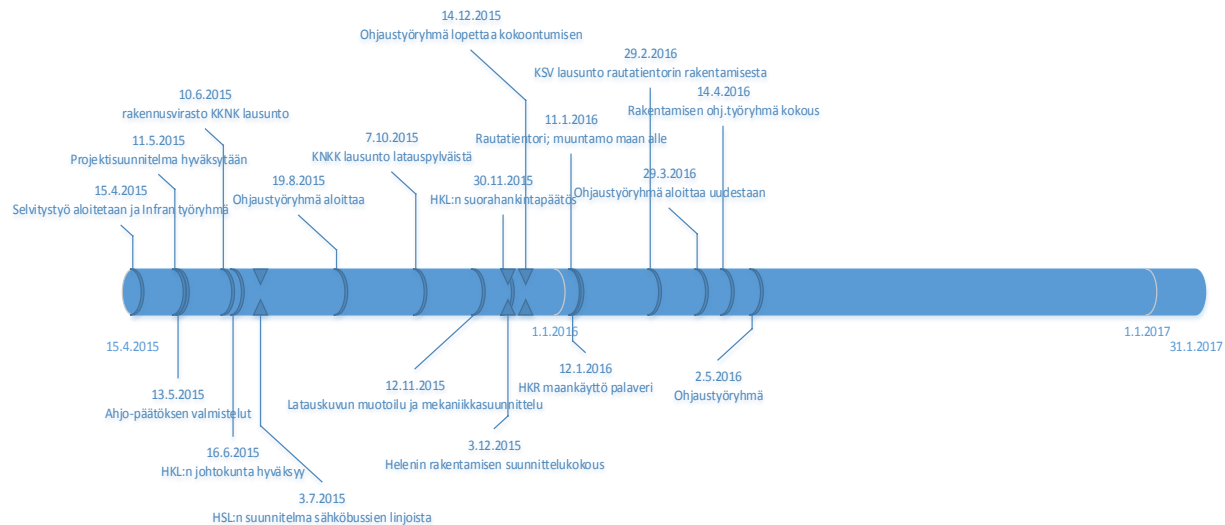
14.12.2015
Ohjaustyöryhmä lopettaa kokoontumisen

29.2.2016
KSV lausunto rautatientorin rakentamisesta

10.6.2015
rakennusvirasto KKNK lausunto

11.1.2016
Rautatientori; muuntamo maan alle

14.4.2016
Rakentamisen ohj.työryhmä kokous

11.5.2015
Projektisuunnitelma hyväksytään

7.10.2015
KNKK lausunto latauspylväistä

29.3.2016
Ohjaustyöryhmä aloittaa uudestaan

15.4.2015
Selvitystyö aloitetaan ja Infran työryhmä

19.8.2015
Ohjaustyöryhmä aloittaa

30.11.2015
HKL:n suorahankintapäätös

15.4.2015

1.1.2016

1.1.2017

31.1.2017

12.1.2016
HKR maankäyttö palaveri

2.5.2016
Ohjaustyöryhmä

13.5.2015
Ahjo-päätöksen valmistelut

12.11.2015
Latauskuvun muotoilu ja mekaniikkasuunnittelu

3.12.2015
Helenin rakentamisen suunnittelukokous

16.6.2015
HKL:n johtokunta hyväksyy

3.7.2015
HSL:n suunnitelma sähköbussien linjoista